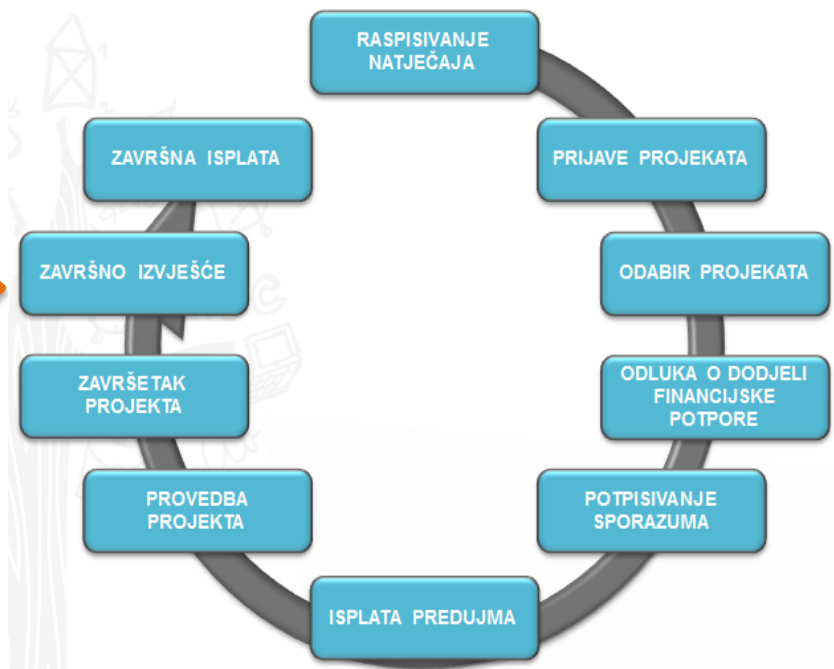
RASPISIVANJE NATJEČAJA

PRIJAVE PROJEKATA

ODABIR PROJEKATA

ODLUKA O DODJELI FINANCIJSKE POTPORE

POTPISIVANJE SPORAZUMA

ISPLATA PREDUJMA

PROVEDBA PROJEKTA

ZAVRŠETAK PROJEKTA

ZAVRŠNO IZVJEŠĆE

ZAVRŠNA ISPLATA